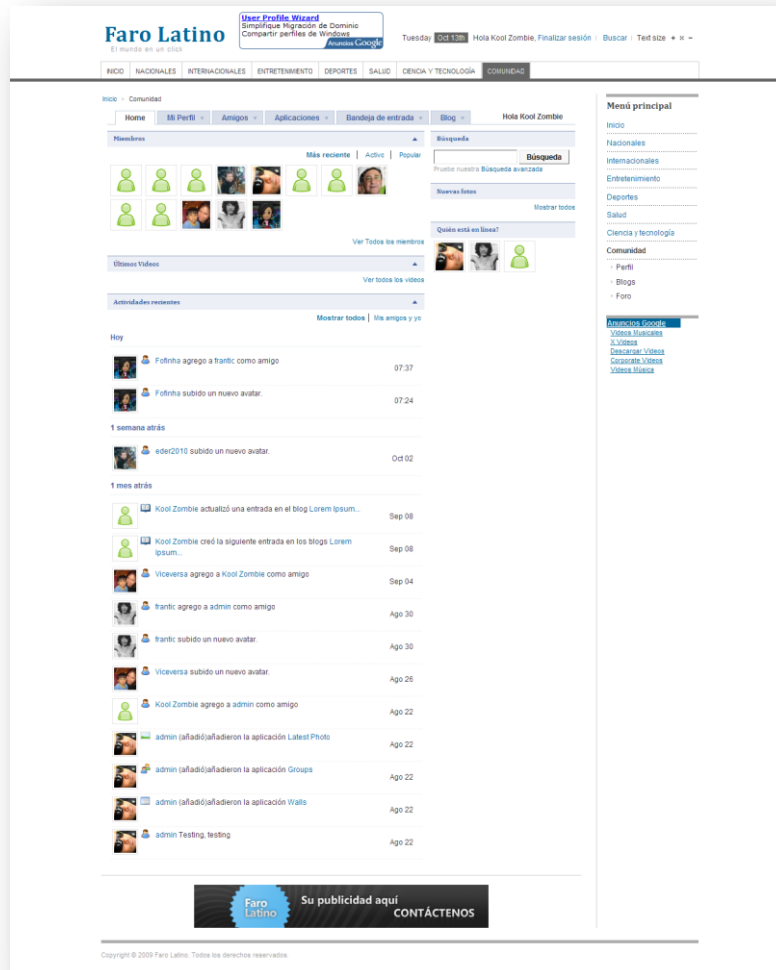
Faro Latino
El mundo en un click

User Profile Wizard
Simplifique Migración de Dominic Compartir perfiles de Windows
Anuncios Google

Tuesday Oct 13th Hola Kool Zombie, Finalizar sesión | Buscar | Text size + × −

INICIO | NACIONALES | INTERNACIONALES | ENTRETENIMIENTO | DEPORTES | SALUD | CIENCIA Y TECNOLOGÍA | COMUNIDAD

Inicio › Comunidad

Home | Mi Perfil | Amigos | Aplicaciones | Bandeja de entrada | Blog | Hola Kool Zombie

Miembros

Más reciente | Activo | Popular

Ver Todos los miembros

Búsqueda

Búsqueda

Pruebe nuestra Búsqueda avanzada

Nuevas fotos

Mostrar todos

Quién está en línea?

Últimos Videos

Ver todos los videos

Actividades recientes

Mostrar todos | Mis amigos y yo

Hoy

Fofinha agrego a frantic como amigo 07:37

Fofinha subido un nuevo avatar. 07:24

1 semana atrás

eder2010 subido un nuevo avatar. Oct 02

1 mes atrás

Kool Zombie actualizó una entrada en el blog Lorem Ipsum... Sep 08

Kool Zombie creó la siguiente entrada en los blogs Lorem Ipsum... Sep 08

Viceversa agrego a Kool Zombie como amigo Sep 04

frantic agrego a admin como amigo Ago 30

frantic subido un nuevo avatar. Ago 30

Viceversa subido un nuevo avatar. Ago 26

Kool Zombie agrego a admin como amigo Ago 22

admin (añadió)añadieron la aplicación Latest Photo Ago 22

admin (añadió)añadieron la aplicación Groups Ago 22

admin (añadió)añadieron la aplicación Walls Ago 22

admin Testing, testing Ago 22

Menú principal

Inicio
Nacionales
Internacionales
Entretenimiento
Deportes
Salud
Ciencia y tecnología
Comunidad
› Perfil
› Blogs
› Foro

Anuncios Google
Videos Musicales
X Videos
Descargar Videos
Corporate Videos
Videos Música

Faro Latino Su publicidad aquí CONTÁCTENOS

Copyright © 2009 Faro Latino. Todos los derechos reservados.